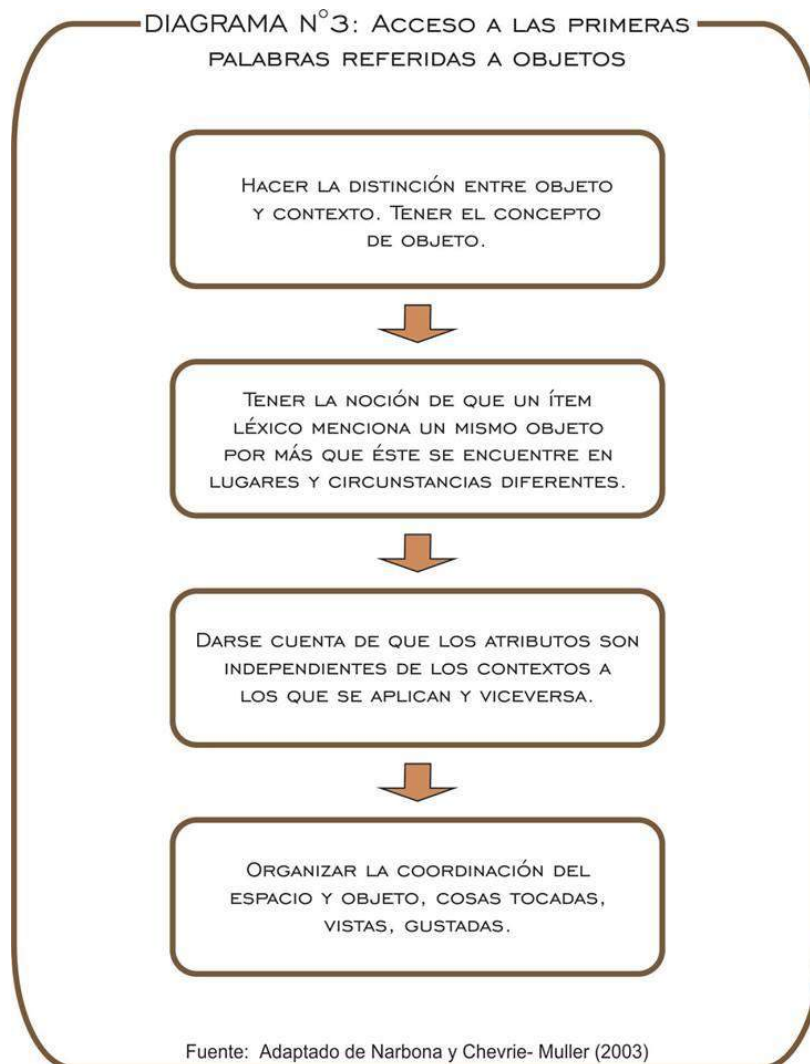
DIAGRAMA N°3: Acceso a las primeras palabras referidas a objetos

Hacer la distinción entre objeto y contexto. Tener el concepto de objeto.

Tener la noción de que un ítem léxico menciona un mismo objeto por más que éste se encuentre en lugares y circunstancias diferentes.

Darse cuenta de que los atributos son independientes de los contextos a los que se aplican y viceversa.

Organizar la coordinación del espacio y objeto, cosas tocadas, vistas, gustadas.

Fuente: Adaptado de Narbona y Chevrie- Muller (2003)